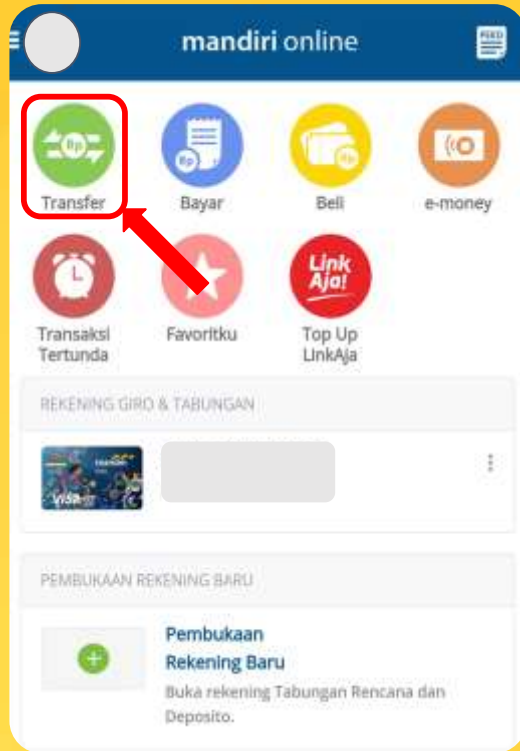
mandiri online

Rp
Transfer

Rp
Bayar

Rp
Beli

e-money

Transaksi Tertunda

Favoritku

Link Aja!
Top Up LinkAja

REKENING GIRO & TABUNGAN

VISA

PEMBUKAAN REKENING BARU

Pembukaan Rekening Baru

Buka rekening Tabungan Rencana dan Deposito.